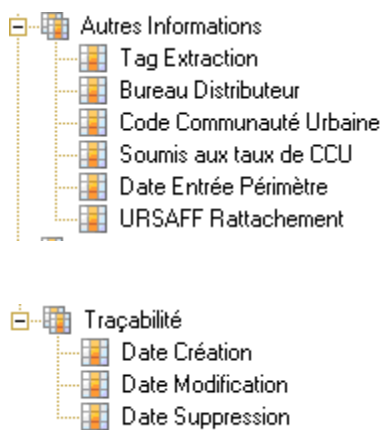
Autres Informations
Tag Extraction
Bureau Distributeur
Code Communauté Urbaine
Soumis aux taux de CCU
Date Entrée Périmètre
URSAFF Rattachement

Traçabilité
Date Création
Date Modification
Date Suppression